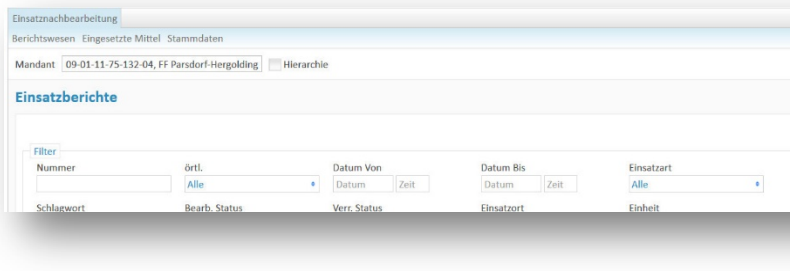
Einsatznachbearbeitung

Berichtswesen Eingesetzte Mittel Stammdaten

Mandant 09-01-11-75-132-04, FF Parsdorf-Hergolding Hierarchie

Einsatzberichte

Filter

Nummer

örtl.
Alle

Datum Von
Datum Zeit

Datum Bis
Datum Zeit

Einsatzart
Alle

Schlagwort

Bearb. Status

Verr. Status

Einsatzort

Einheit